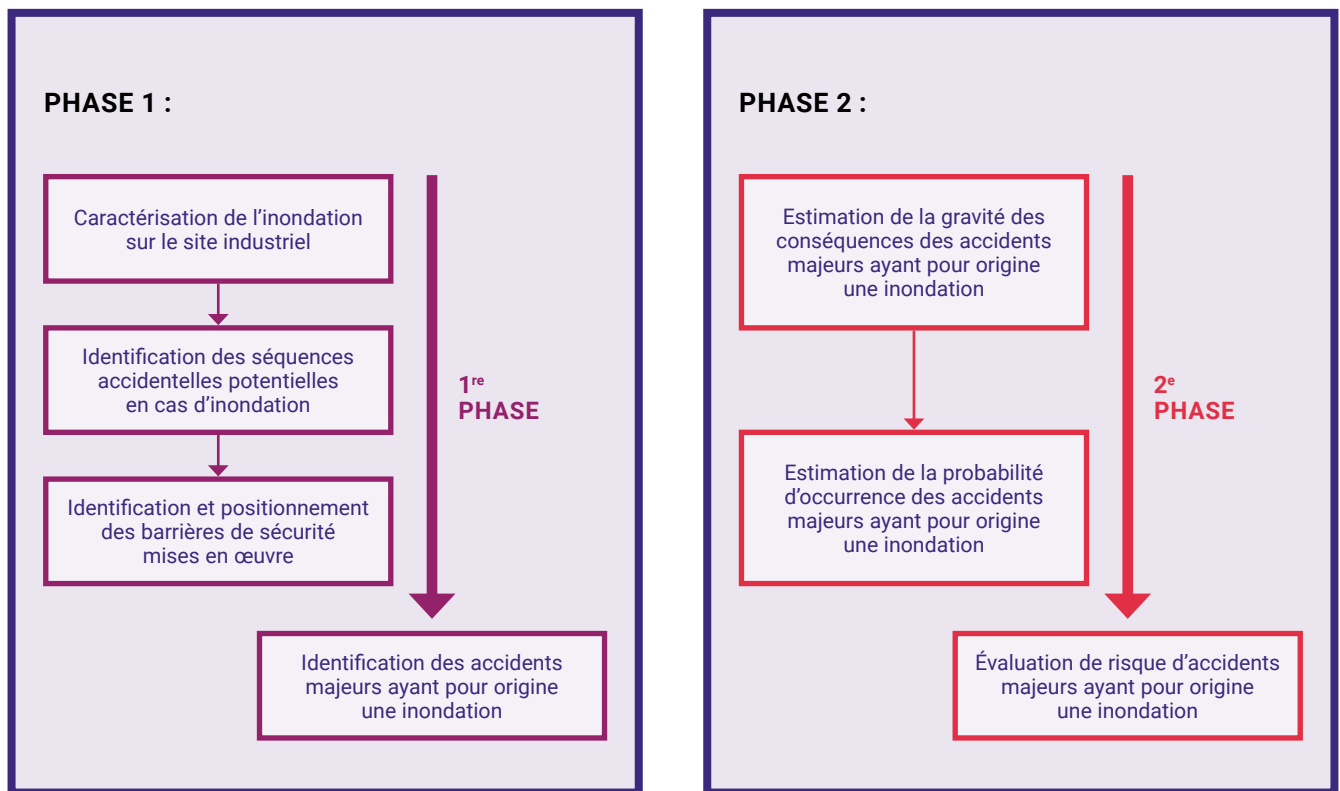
PHASE 1 :

Caractérisation de l'inondation sur le site industriel

Identification des séquences accidentelles potentielles en cas d'inondation

Identification et positionnement des barrières de sécurité mises en œuvre

1$^{re}$
PHASE

Identification des accidents majeurs ayant pour origine une inondation

PHASE 2 :

Estimation de la gravité des conséquences des accidents majeurs ayant pour origine une inondation

Estimation de la probabilité d'occurrence des accidents majeurs ayant pour origine une inondation

2$^{e}$
PHASE

Évaluation de risque d'accidents majeurs ayant pour origine une inondation